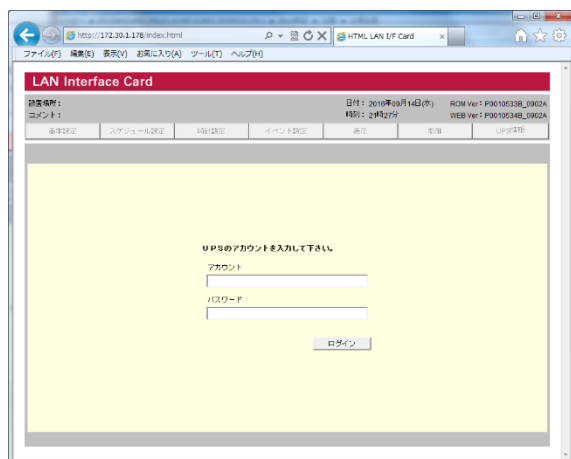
http://172.30.1.178/index.html
HTML LAN I/F Card
ファイル(F) 編集(E) 表示(V) お気に入り(A) ツール(T) ヘルプ(H)

LAN Interface Card

設置場所：
コメント：
日付：2016年09月14日(水)
時刻：21時27分
ROM Ver：P0010533B_0002A
WEB Ver：P0010534B_0002A

基本設定 | スケジュール設定 | 時計設定 | イベント設定 | 表示 | 制御 | UPS情報

UPSのアカウントを入力して下さい。

アカウント

パスワード

ログイン